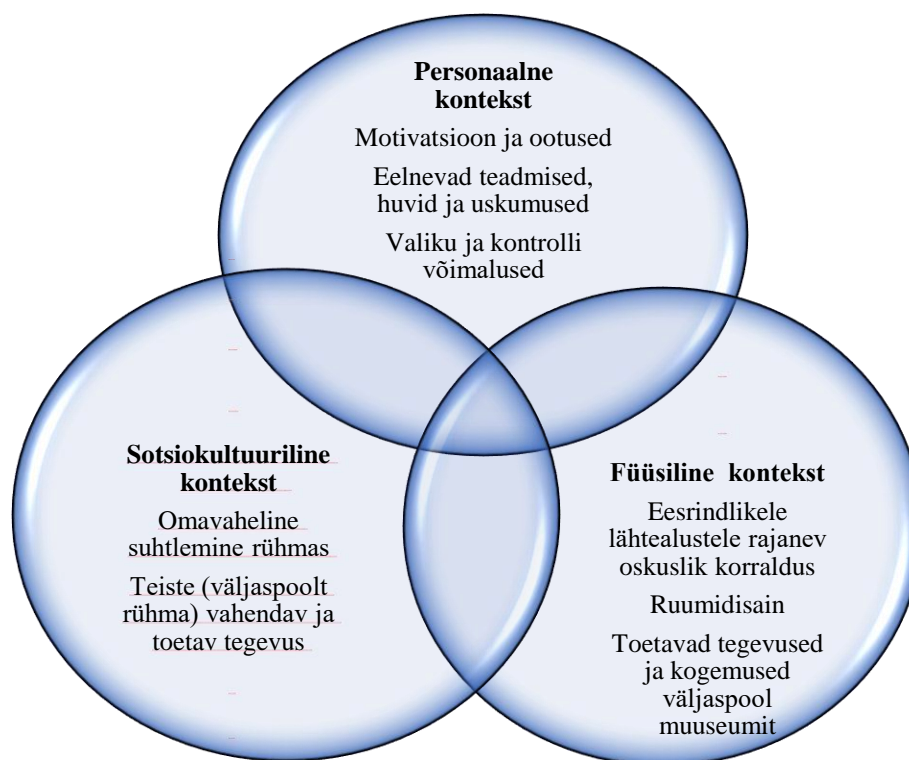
Personaalne kontekst

Motivatsioon ja ootused

Eelnevad teadmised, huvid ja uskumused

Valiku ja kontrolli võimalused

Sotsiokultuuriline kontekst

Omavaheline suhtlemine rühmas

Teiste (väljaspoolt rühma) vahendav ja toetav tegevus

Füüsiline kontekst

Eesrindlikele lähtealustele rajanev oskuslik korraldus

Ruumidisain

Toetavad tegevused ja kogemused väljaspool muuseumit